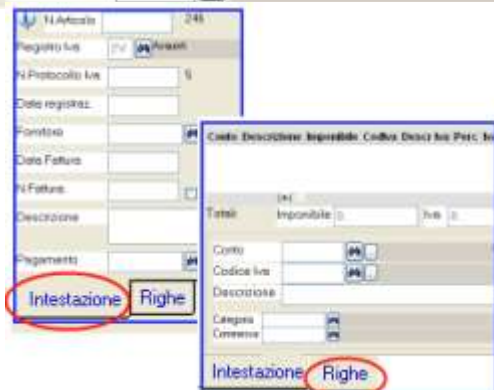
N.Articolo 246
Registro Iva 2V Acquisti
N.Protocollo Iva 5
Data registraz.
Fornitore
Data Fattura
N.Fattura
Descrizione
Pagamento
Intestazione Righe

Conto Descrizione Imponibile Codice Descr.Iva Perc. Iv
Totali: Imponibile 0 Iva 0
Conto
Codice Iva
Descrizione
Categoria
Commessa
Intestazione Righe